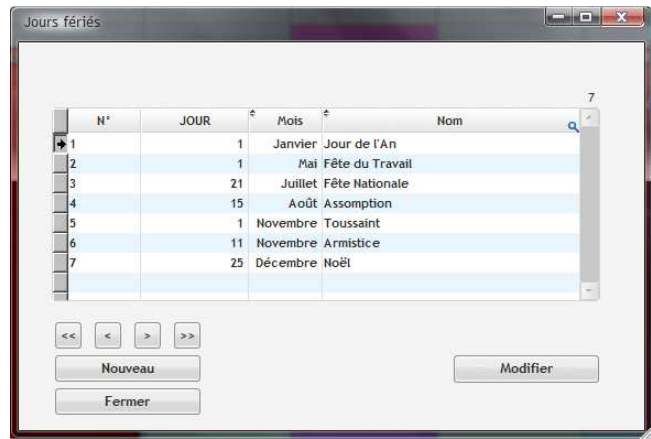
Jours fériés

7

| N° | JOUR | Mois | Nom |
|---|---|---|---|
| 1 | 1 | Janvier | Jour de l'An |
| 2 | 1 | Mai | Fête du Travail |
| 3 | 21 | Juillet | Fête Nationale |
| 4 | 15 | Août | Assomption |
| 5 | 1 | Novembre | Toussaint |
| 6 | 11 | Novembre | Armistice |
| 7 | 25 | Décembre | Noël |

<< < > >>

Nouveau

Modifier

Fermer